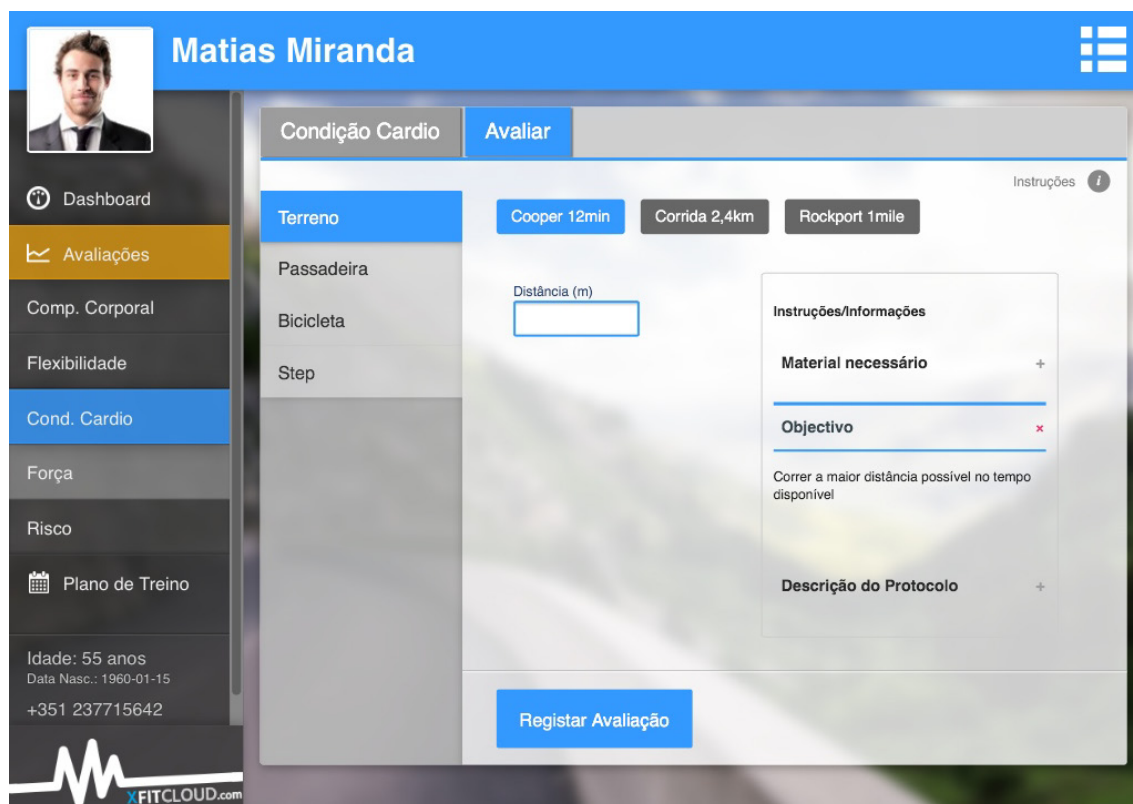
Matias Miranda

Dashboard
Avaliações
Comp. Corporal
Flexibilidade
Cond. Cardio
Força
Risco
Plano de Treino

Idade: 55 anos
Data Nasc.: 1960-01-15
+351 237715642

XFITCLOUD.com

Condição Cardio | Avaliar

Instruções

Terreno
Passadeira
Bicicleta
Step

Cooper 12min | Corrida 2,4km | Rockport 1mile

Distância (m)

Instruções/Informações

Material necessário +

Objectivo ×

Correr a maior distância possível no tempo disponível

Descrição do Protocolo +

Registar Avaliação